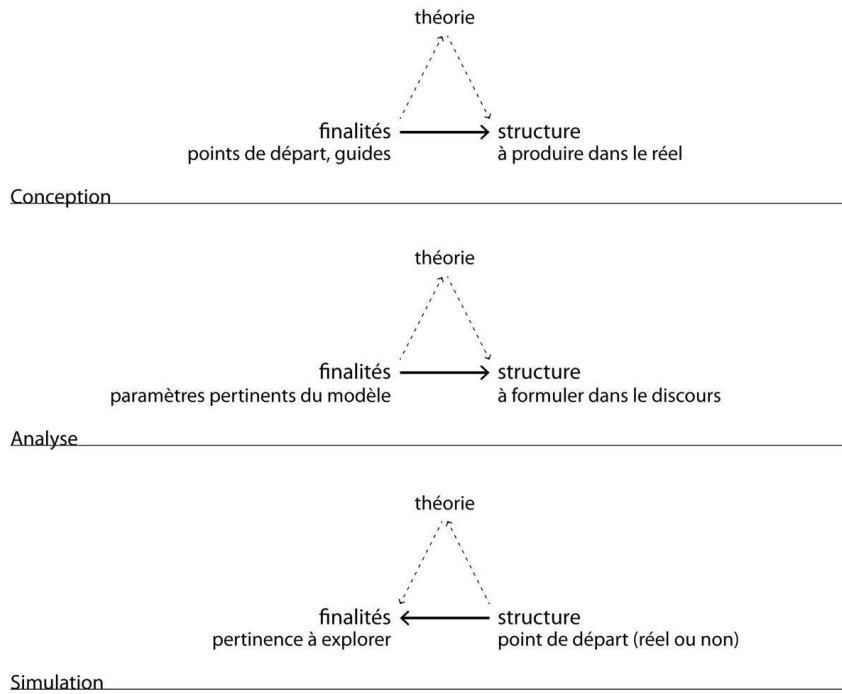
théorie

finalités
points de départ, guides

structure
à produire dans le réel

Conception

théorie

finalités
paramètres pertinents du modèle

structure
à formuler dans le discours

Analyse

théorie

finalités
pertinence à explorer

structure
point de départ (réel ou non)

Simulation